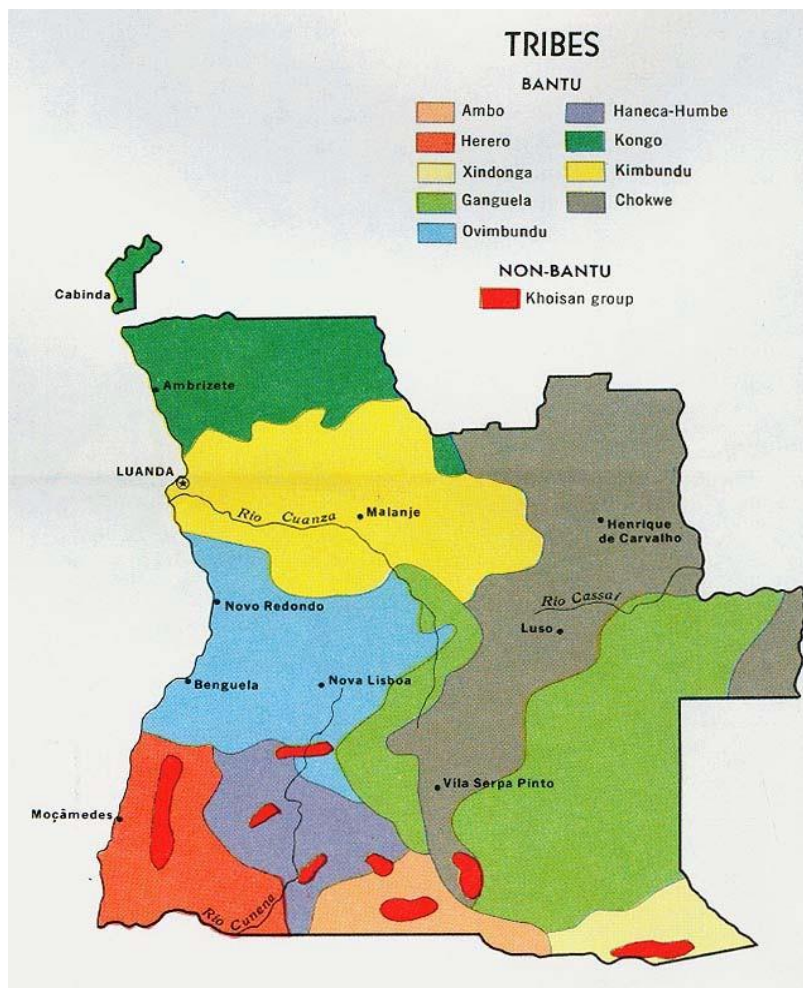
TRIBES

BANTU

Ambo
Herero
Xindonga
Ganguela
Ovimbundu
Haneca-Humbe
Kongo
Kimbundu
Chokwe

NON-BANTU

Khoisan group

Cabinda

Ambrizete

LUANDA

Rio Cuanza

Malanje

Henrique de Carvalho

Rio Cassai

Novo Redondo

Luso

Benguela

Nova Lisboa

Vila Serpa Pinto

Moçâmedes

Rio Cunene